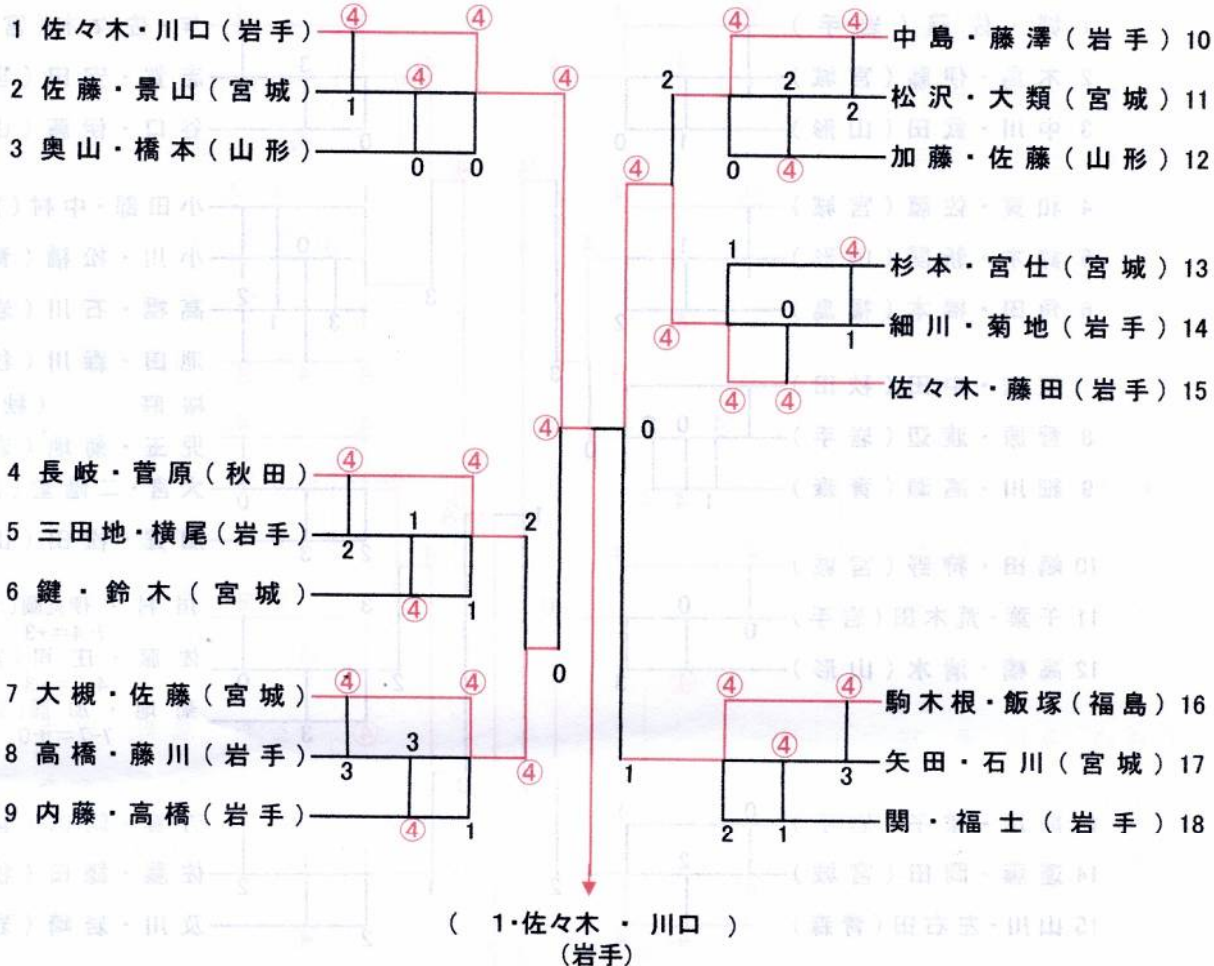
1 佐々木・川口（岩手）
2 佐藤・景山（宮城）
3 奥山・橋本（山形）
4 長岐・菅原（秋田）
5 三田地・横尾（岩手）
6 鍵・鈴木（宮城）
7 大槻・佐藤（宮城）
8 高橋・藤川（岩手）
9 内藤・高橋（岩手）

中島・藤澤（岩手）10
松沢・大類（宮城）11
加藤・佐藤（山形）12
杉本・宮仕（宮城）13
細川・菊地（岩手）14
佐々木・藤田（岩手）15
駒木根・飯塚（福島）16
矢田・石川（宮城）17
関・福士（岩手）18

④ ④ ④ 1 0 0 ④
④ ④ 2 1 ④ 1 2
④ ④ 4 3 3 ④ 1
④ 2 0 ④
④ ④ 2 2 0 ④
1 ④ 0 1 ④ ④ ④
0
④ ④ ④ 3 1 2 1

（ 1・佐々木 ・ 川口 ）
（岩手）